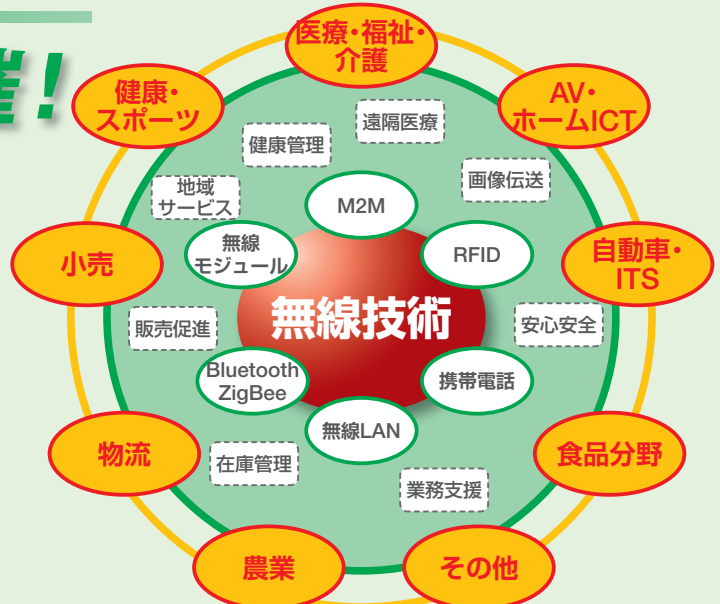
業!

医療・福祉・介護

健康・スポーツ

AV・ホームICT

遠隔医療

健康管理

画像伝送

地域サービス

M2M

無線モジュール

RFID

小売

自動車・ITS

無線技術

販売促進

安心安全

Bluetooth ZigBee

携帯電話

無線LAN

物流

食品分野

在庫管理

業務支援

農業

その他